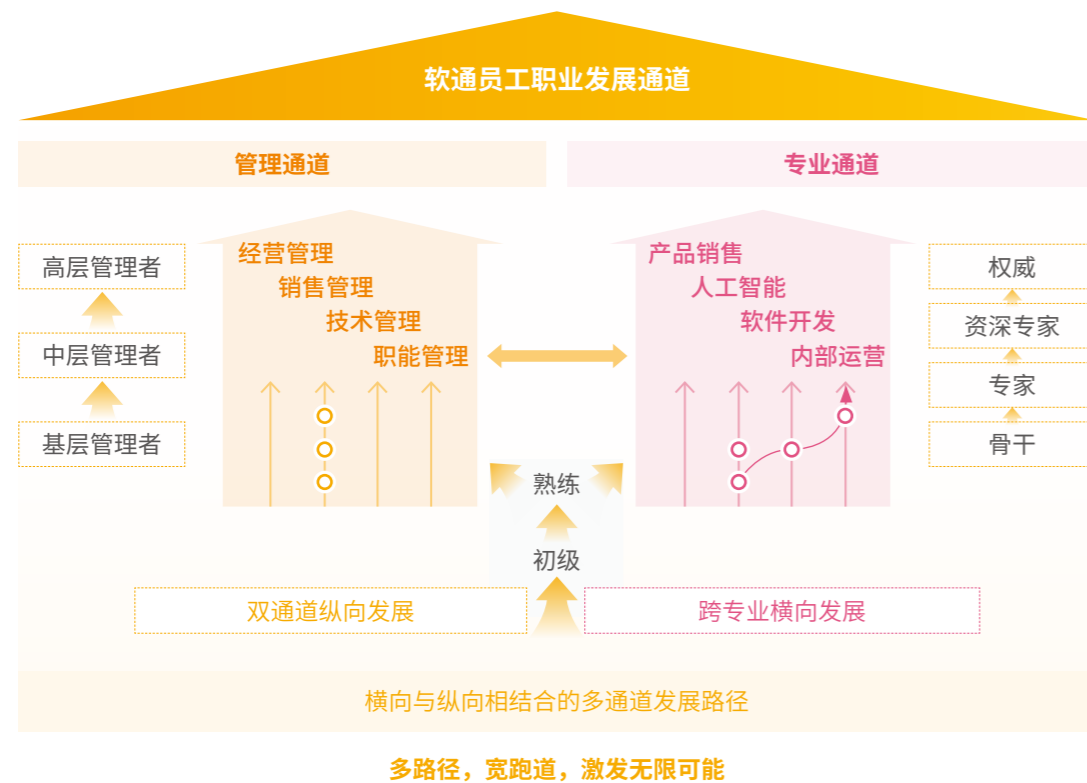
软通员工职业发展通道

管理通道

专业通道

高层管理者

中层管理者

基层管理者

经营管理
销售管理
技术管理
职能管理

产品销售
人工智能
软件开发
内部运营

权威

资深专家

专家

骨干

熟练

初级

双通道纵向发展

跨专业横向发展

横向与纵向相结合的多通道发展路径

多路径，宽跑道，激发无限可能